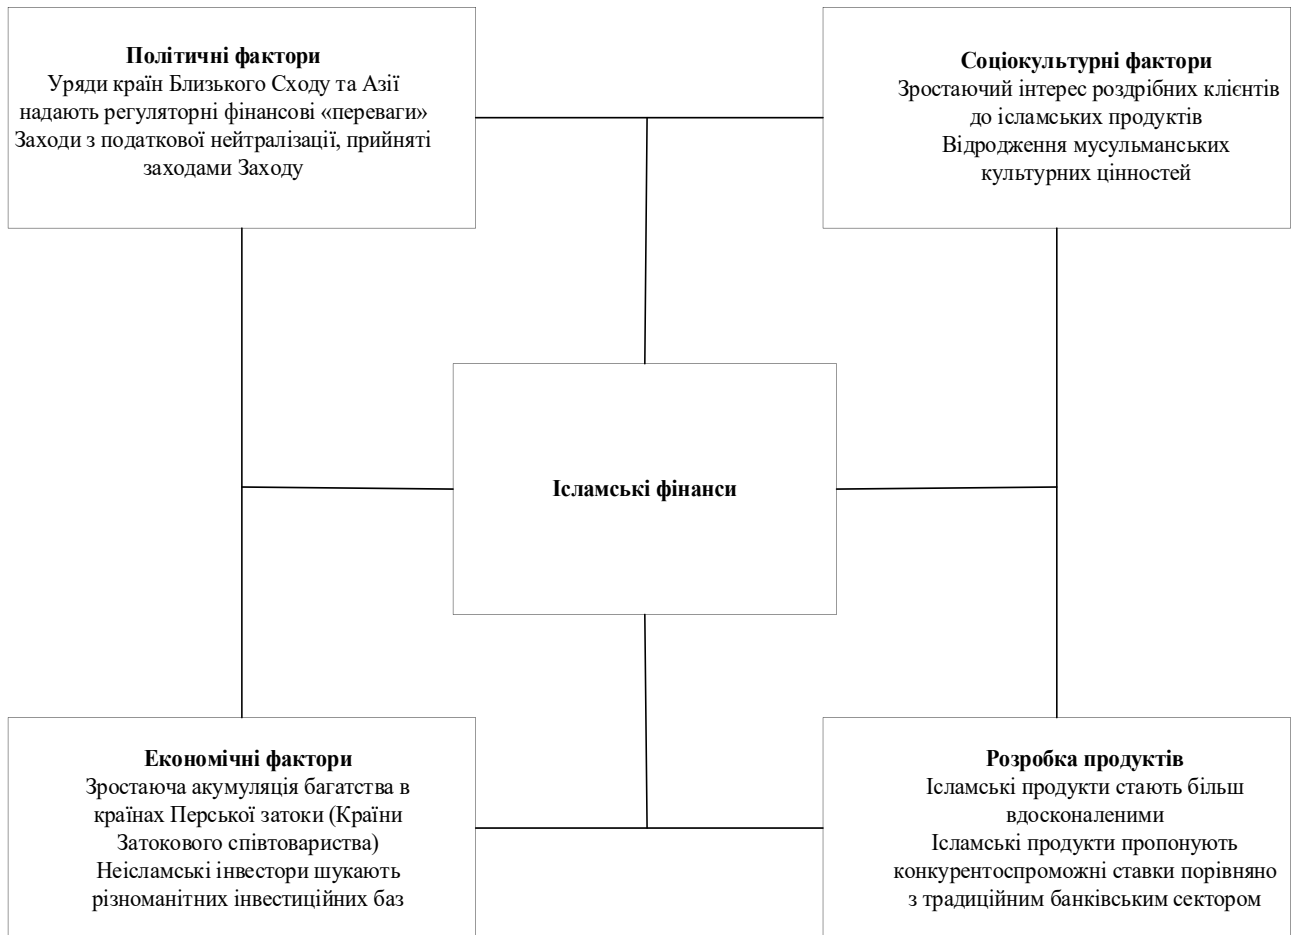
**Політичні фактори**
Уряди країн Близького Сходу та Азії надають регуляторні фінансові «переваги»
Заходи з податкової нейтралізації, прийняті заходами Заходу

**Соціокультурні фактори**
Зростаючий інтерес роздрібних клієнтів до ісламських продуктів
Відродження мусульманських культурних цінностей

**Ісламські фінанси**

**Економічні фактори**
Зростаюча акумуляція багатства в країнах Перської затоки (Країни Затокового співтовариства)
Неісламські інвестори шукають різноманітних інвестиційних баз

**Розробка продуктів**
Ісламські продукти стають більш вдосконаленими
Ісламські продукти пропонують конкурентоспроможні ставки порівняно з традиційним банківським сектором